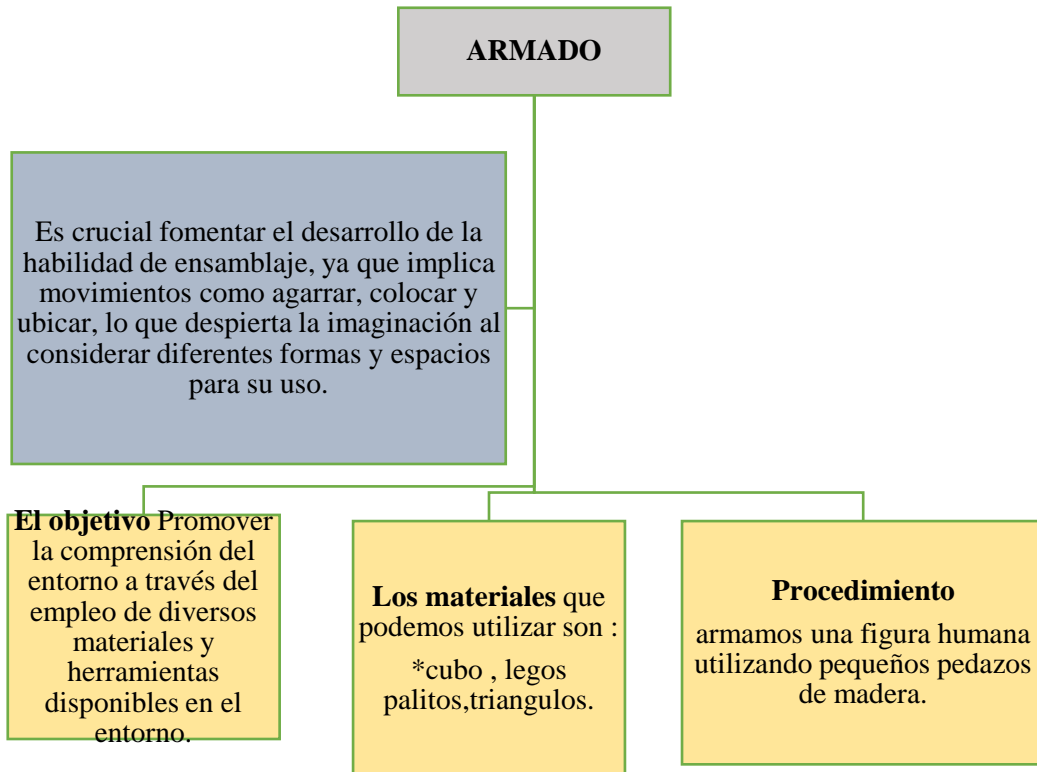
**ARMADO**

Es crucial fomentar el desarrollo de la habilidad de ensamblaje, ya que implica movimientos como agarrar, colocar y ubicar, lo que despierta la imaginación al considerar diferentes formas y espacios para su uso.

**El objetivo** Promover la comprensión del entorno a través del empleo de diversos materiales y herramientas disponibles en el entorno.

**Los materiales** que podemos utilizar son :

*cubo , legos palitos,triangulos.

**Procedimiento**

armamos una figura humana utilizando pequeños pedazos de madera.